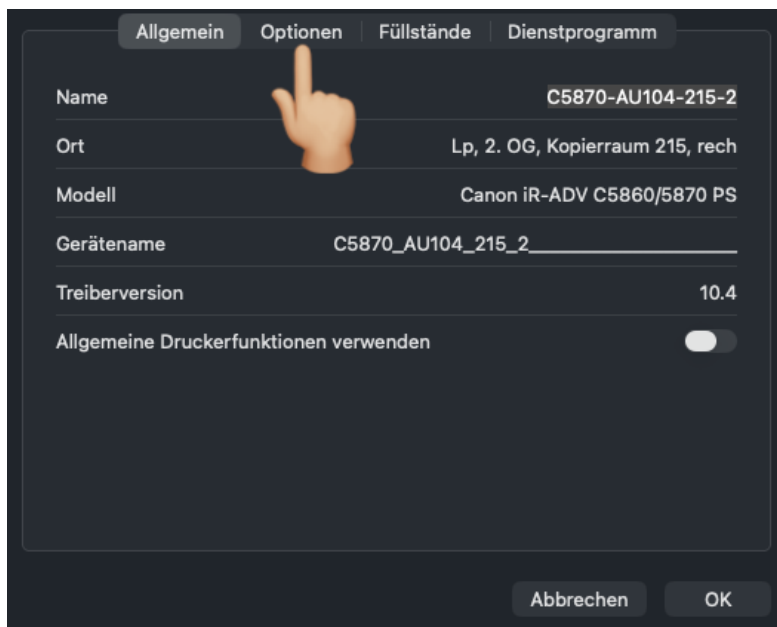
Allgemein Optionen Füllstände Dienstprogramm

| | |
|---|---|
| Name | C5870-AU104-215-2 |
| Ort | Lp, 2. OG, Kopierraum 215, rech |
| Modell | Canon iR-ADV C5860/5870 PS |
| Gerätename | C5870_AU104_215_2 |
| Treiberversion | 10.4 |
| Allgemeine Druckerfunktionen verwenden | |

Abbrechen OK